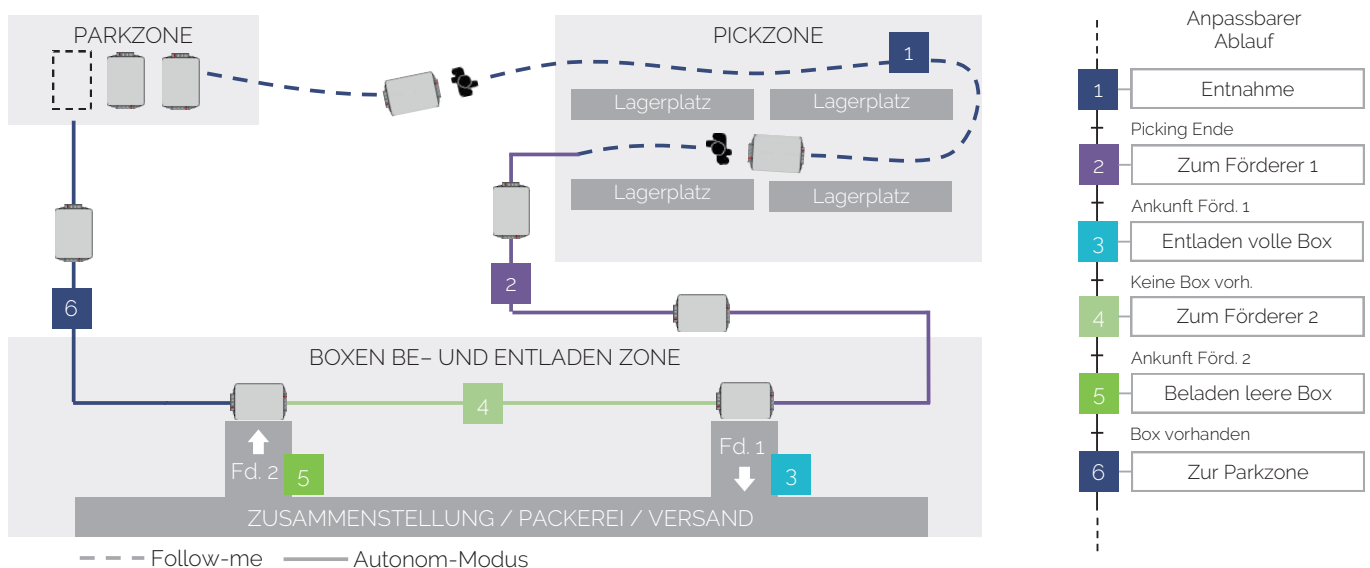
PARKZONE

PICKZONE

1

Lagerplatz

Lagerplatz

Lagerplatz

Lagerplatz

2

6

BOXEN BE– UND ENTLADEN ZONE

4

Fd. 2

5

Fd. 1

3

ZUSAMMENSTELLUNG / PACKEREI / VERSAND

Follow-me

Autonom-Modus

Anpassbarer Ablauf

1 Entnahme

Picking Ende

2 Zum Förderer 1

Ankunft Förd. 1

3 Entladen volle Box

Keine Box vorh.

4 Zum Förderer 2

Ankunft Förd. 2

5 Beladen leere Box

Box vorhanden

6 Zur Parkzone